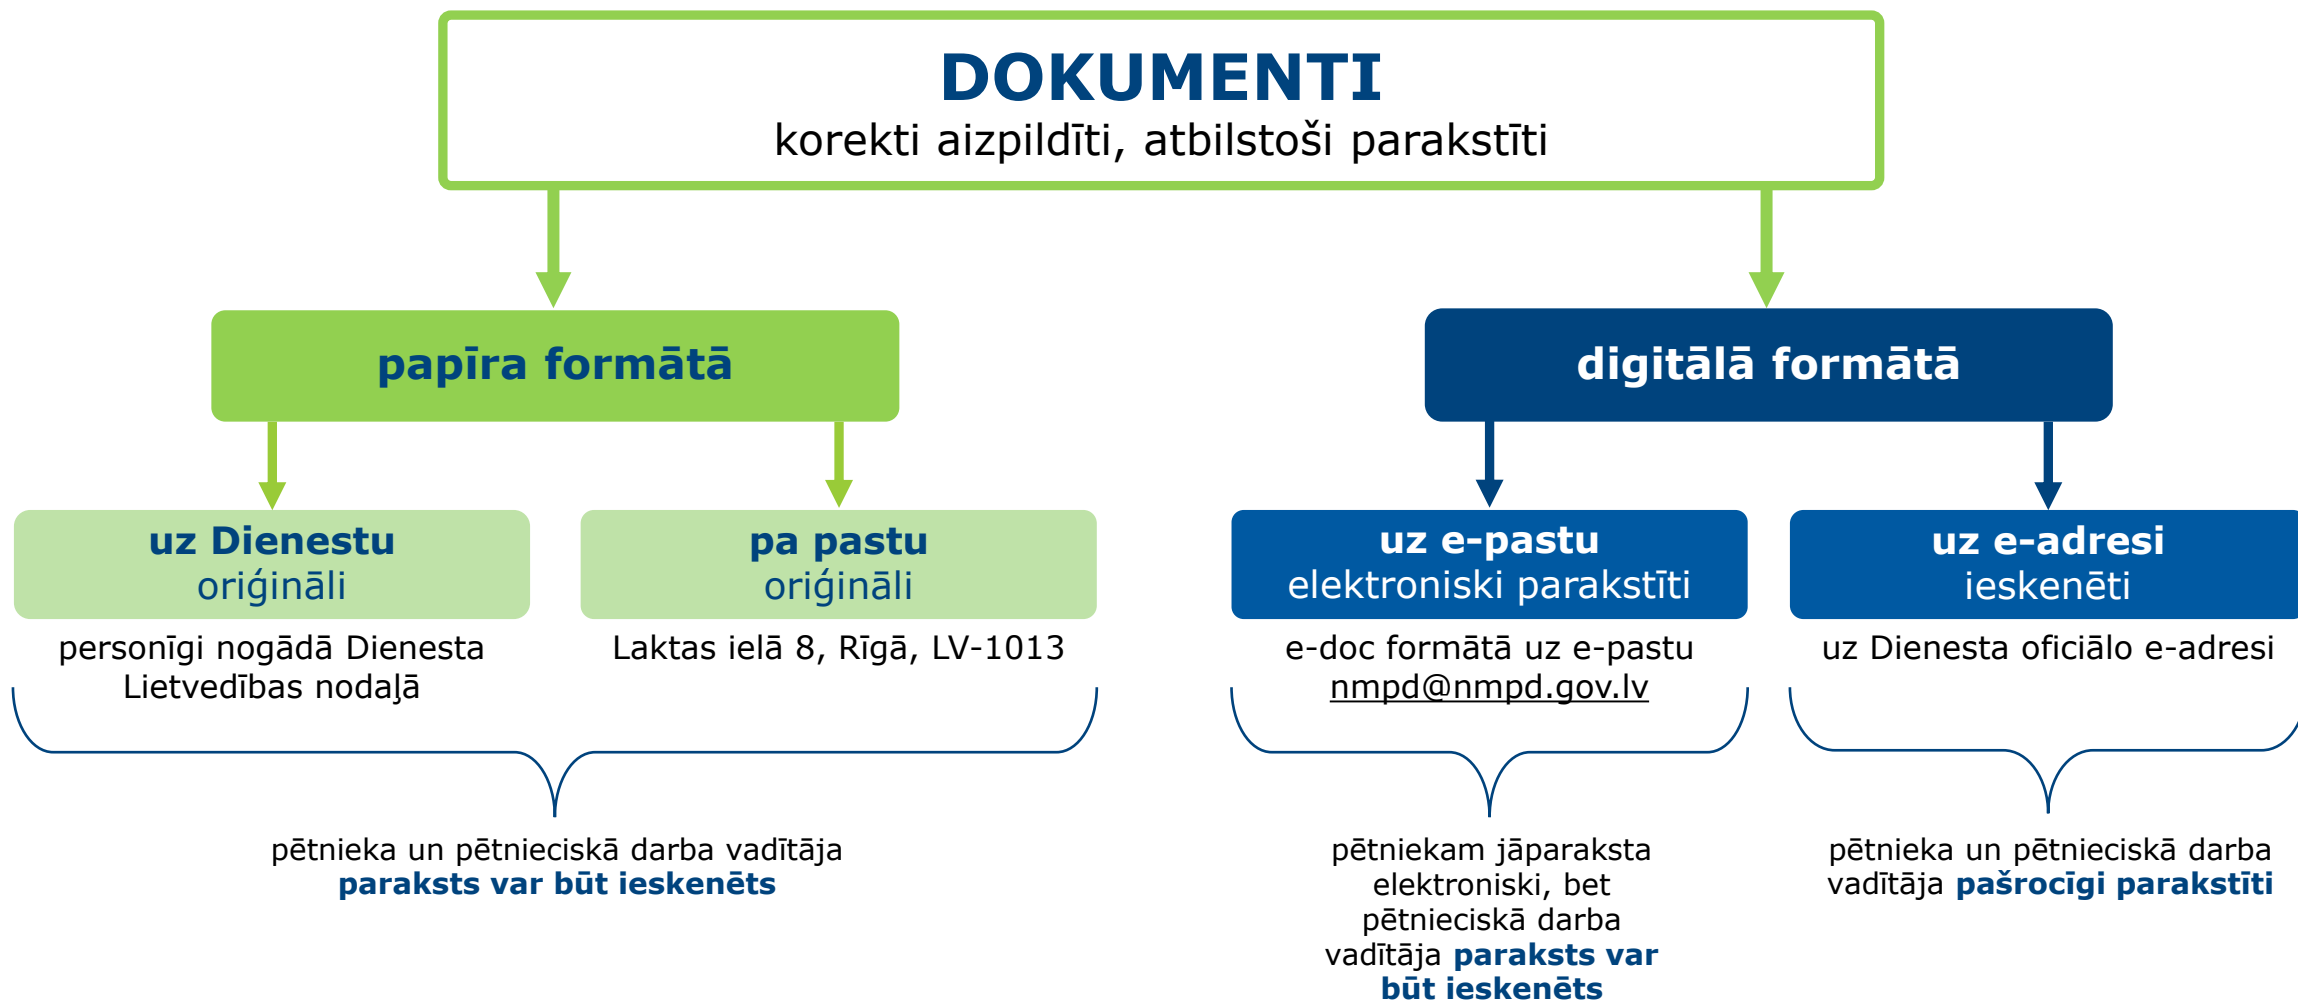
DOKUMENTI
korekti aizpildīti, atbilstoši parakstīti

papīra formātā

digitālā formātā

uz Dienestu
oriģināli

personīgi nogādā Dienesta Lietvedības nodaļā

pa pastu
oriģināli

Laktas ielā 8, Rīgā, LV-1013

pētnieka un pētnieciskā darba vadītāja **paraksts var būt ieskenēts**

uz e-pastu
elektroniski parakstīti

e-doc formātā uz e-pastu nmpd@nmpd.gov.lv

pētniekam jāparaksta elektroniski, bet pētnieciskā darba vadītāja **paraksts var būt ieskenēts**

uz e-adresi
ieskenēti

uz Dienesta oficiālo e-adresi

pētnieka un pētnieciskā darba vadītāja **pašrocīgi parakstīti**